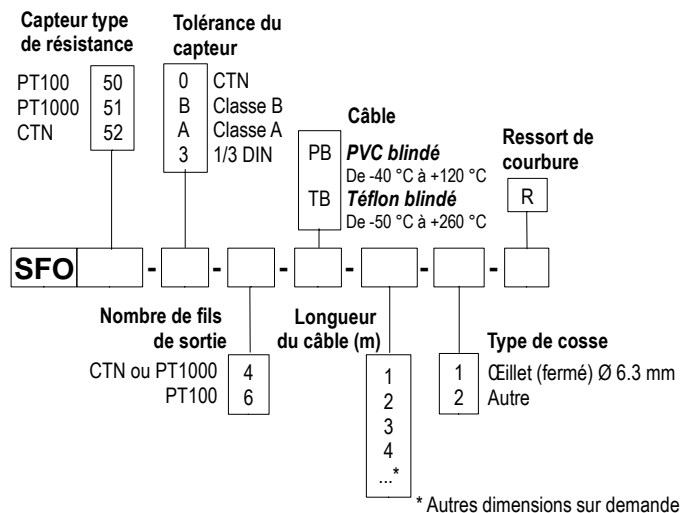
Capteur type de résistance

PT100 50
PT1000 51
CTN 52

Tolérance du capteur

0 CTN
B Classe B
A Classe A
3 1/3 DIN

Câble

PB ***PVC blindé***
De -40 °C à +120 °C
TB ***Téflon blindé***
De -50 °C à +260 °C

Ressort de courbure

R

SFO - - - - - -

Nombre de fils de sortie

CTN ou PT1000 4
PT100 6

Longueur du câble (m)

1
2
3
4
...*

Type de cosse

1 Œillet (fermé) Ø 6.3 mm
2 Autre

* Autres dimensions sur demande